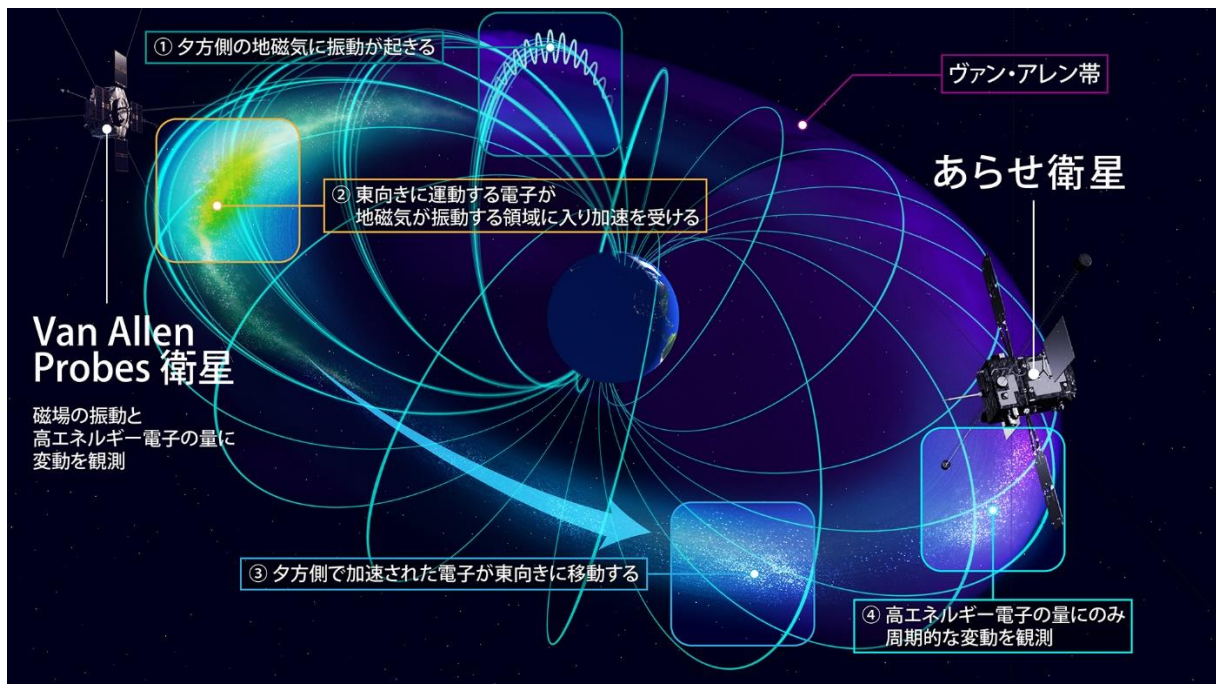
① 夕方側の地磁気に振動が起きる

ヴァン・アレン帯

② 東向きに運動する電子が
地磁気が振動する領域に入り加速を受ける

あらせ衛星

Van Allen
Probes 衛星

磁場の振動と
高エネルギー電子の量に
変動を観測

③ 夕方側で加速された電子が東向きに移動する

④ 高エネルギー電子の量にのみ
周期的な変動を観測